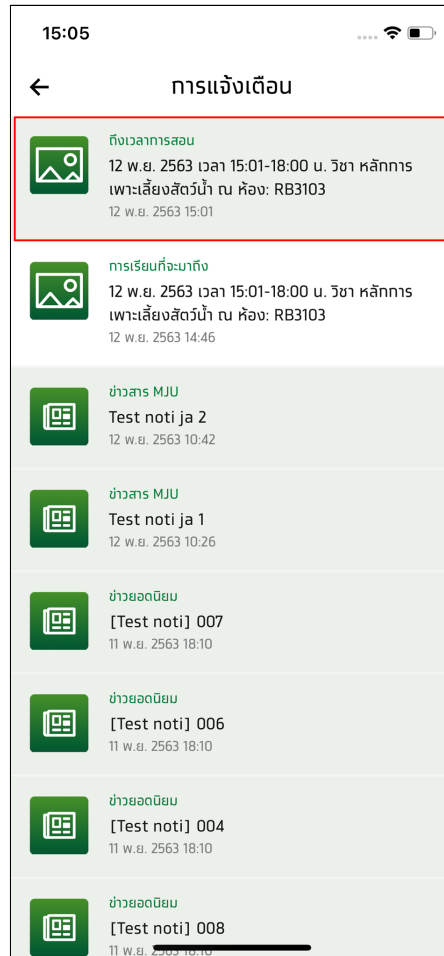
15:05

←

การแจ้งเตือน

ถึงเวลาการสอน

12 พ.ย. 2563 เวลา 15:01-18:00 น. วิชา หลักการเพาะเลี้ยงสัตว์น้ำ ณ ห้อง: RB3103

12 พ.ย. 2563 15:01

การเรียนที่จะมาถึง

12 พ.ย. 2563 เวลา 15:01-18:00 น. วิชา หลักการเพาะเลี้ยงสัตว์น้ำ ณ ห้อง: RB3103

12 พ.ย. 2563 14:46

ข่าวสาร MJU

Test noti ja 2

12 พ.ย. 2563 10:42

ข่าวสาร MJU

Test noti ja 1

12 พ.ย. 2563 10:26

ข่าวยอดนิยม

[Test noti] 007

11 พ.ย. 2563 18:10

ข่าวยอดนิยม

[Test noti] 006

11 พ.ย. 2563 18:10

ข่าวยอดนิยม

[Test noti] 004

11 พ.ย. 2563 18:10

ข่าวยอดนิยม

[Test noti] 008

11 พ.ย. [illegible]